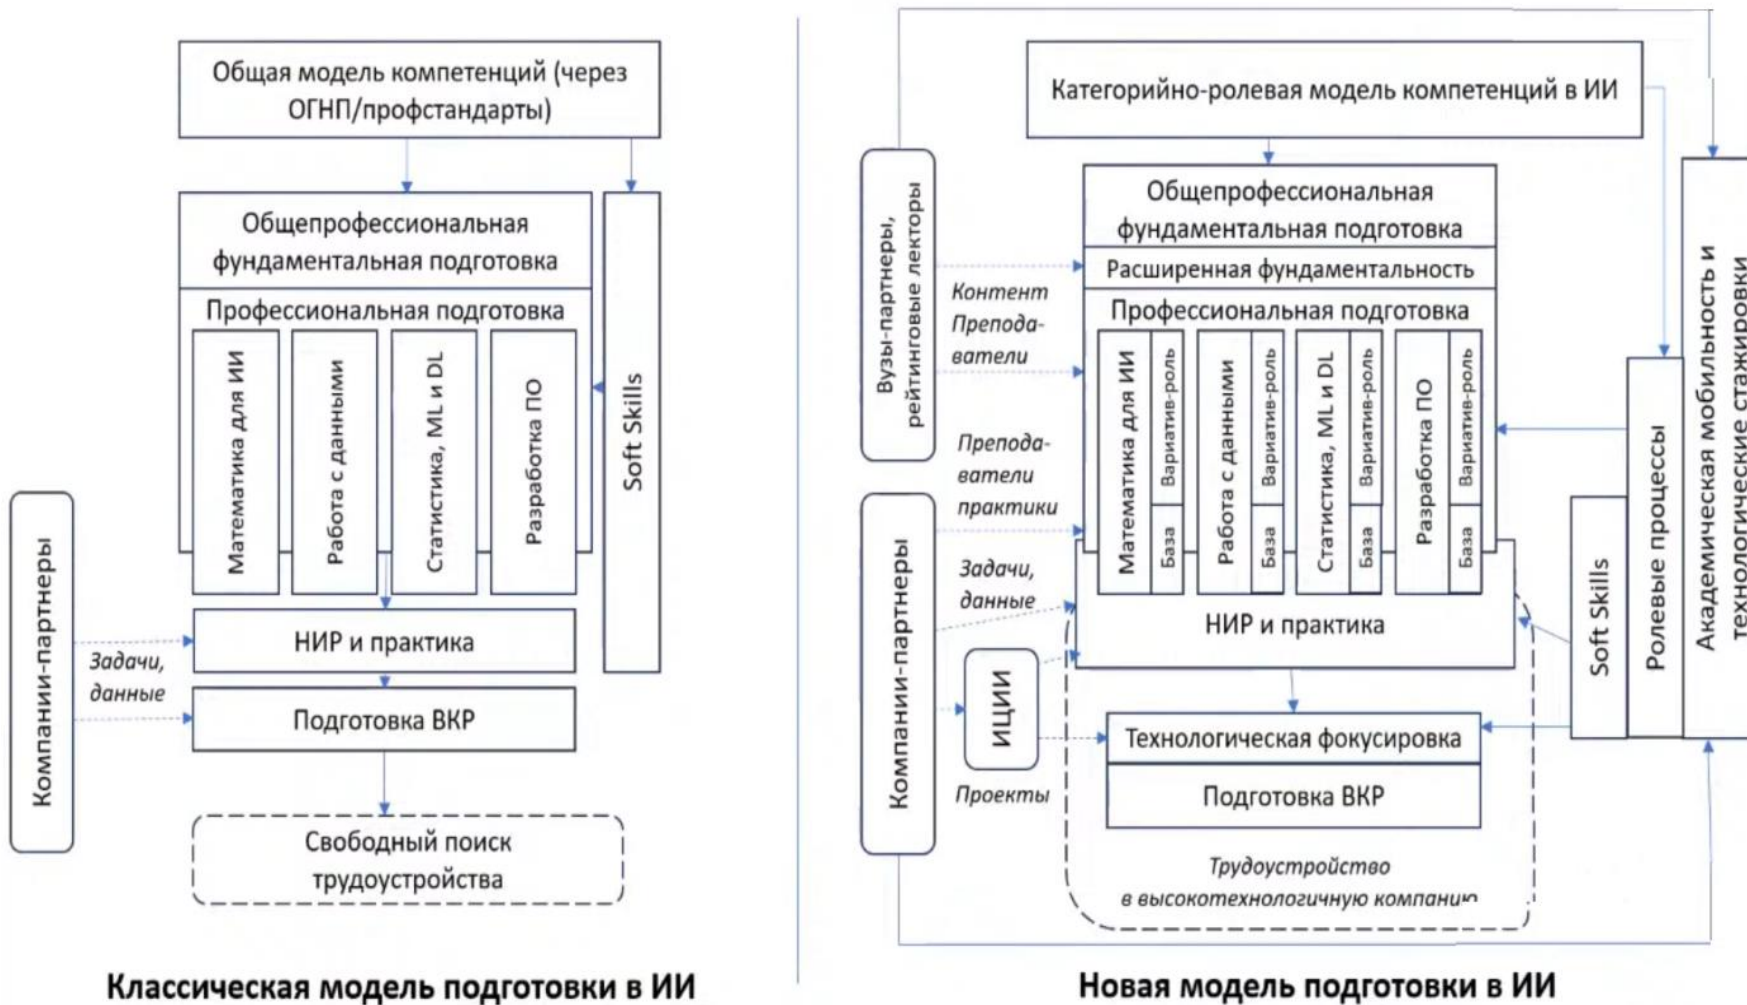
Общая модель компетенций (через ОГНП/профстандарты)

Общепрофессиональная фундаментальная подготовка

Профессиональная подготовка

Математика для ИИ

Работа с данными

Статистика, ML и DL

Разработка ПО

Soft Skills

Компании-партнеры

Задачи, данные

НИР и практика

Подготовка ВКР

Свободный поиск трудоустройства

Классическая модель подготовки в ИИ

Категорийно-ролевая модель компетенций в ИИ

Вузы-партнеры, рейтинговые лекторы

Контент

Преподаватели

Преподаватели практики

Задачи, данные

Общепрофессиональная фундаментальная подготовка

Расширенная фундаментальность

Профессиональная подготовка

Математика для ИИ

Вариатив-роль

База

Работа с данными

Вариатив-роль

База

Статистика, ML и DL

Вариатив-роль

База

Разработка ПО

Вариатив-роль

База

НИР и практика

Компании-партнеры

ИЦИИ

Проекты

Технологическая фокусировка

Подготовка ВКР

Трудоустройство в высокотехнологичную компанию

Soft Skills

Ролевые процессы

Академическая мобильность и технологические стажировки

Новая модель подготовки в ИИ